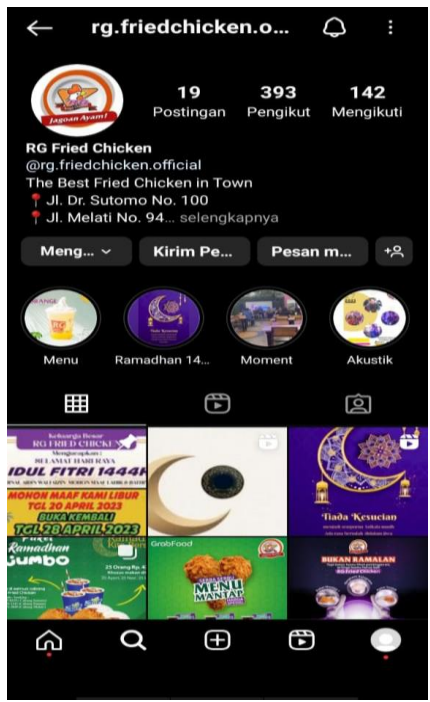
rg.friedchicken.o...

Jagoan Ayam!

19 Postingan
393 Pengikut
142 Mengikuti

RG Fried Chicken
@rg.friedchicken.official
The Best Fried Chicken in Town
📍Jl. Dr. Sutomo No. 100
📍Jl. Melati No. 94... selengkapnya

Meng...
Kirim Pe...
Pesan m...

Menu
Ramadhan 14...
Moment
Akustik

Keluarga Besar
RG FRIED CHICK
Mengucapkan :
SELAMAT HARI RAYA
IDUL FITRI 1444H
MOHON MAAF KAMI LIBUR
TGL 20 APRIL 2023
BUKA KEMBALI
TGL 28 APRIL 2023

Tiada Kesucian

Ramadhan
JUMBO

GrabFood
MENU MANTAP

BUKAN RAMALAN